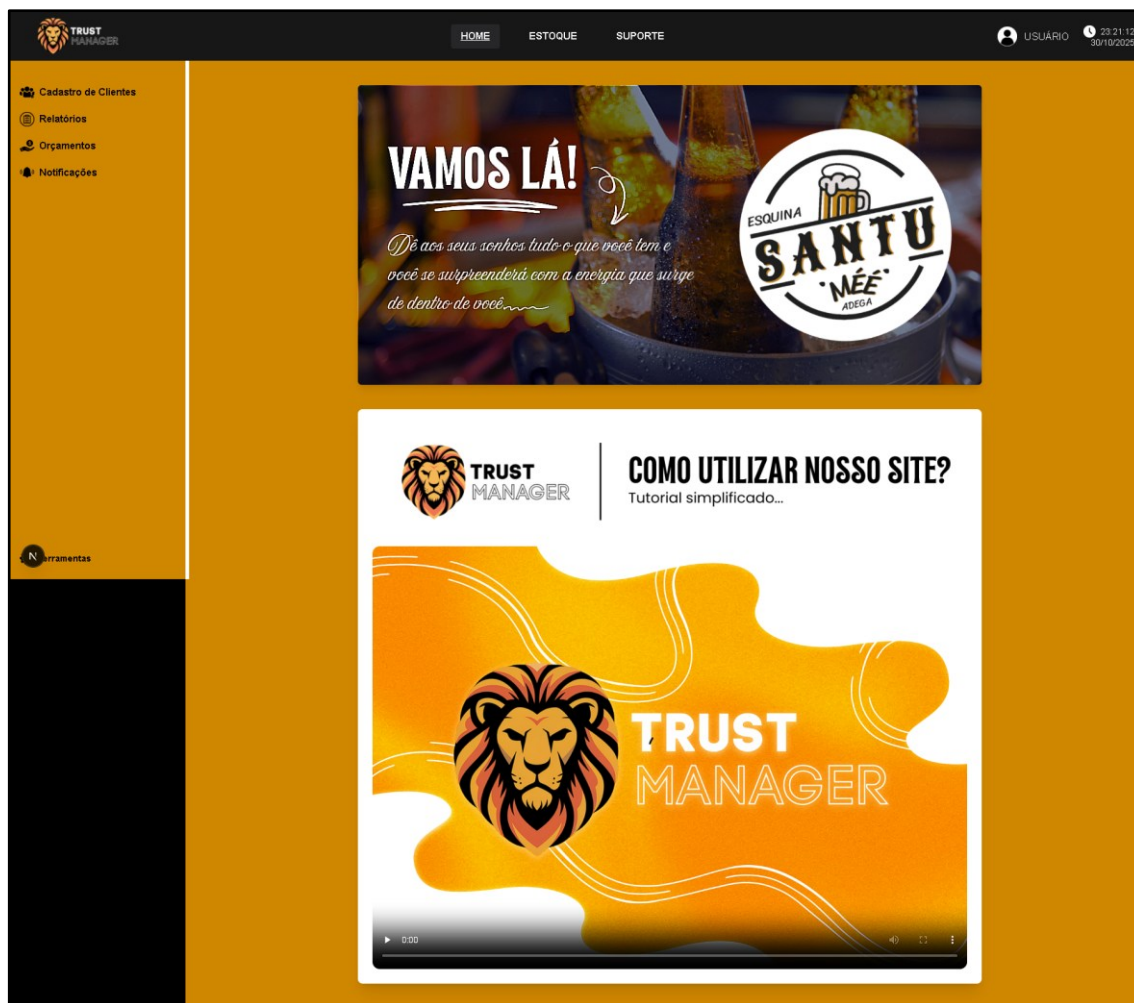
TRUST MANAGER

HOME ESTOQUE SUPORTE

USUÁRIO 23:21:12 30/10/2025

Cadastro de Clientes
Relatórios
Orçamentos
Notificações

N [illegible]rramentas

VAMOS LÁ!

Dê aos seus sonhos tudo o que você tem e você se surpreenderá com a energia que surge de dentro de você...

ESQUINA SANTU MÉÉ ADEGA

TRUST MANAGER

COMO UTILIZAR NOSSO SITE?
Tutorial simplificado...

TRUST MANAGER

0:00